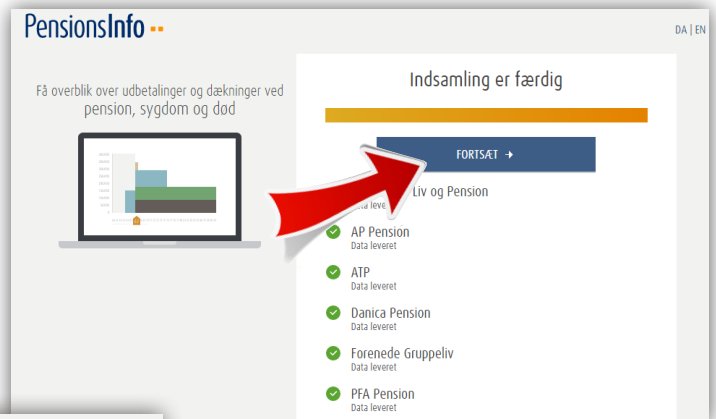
PensionsInfo

DA | EN

Få overblik over udbetalinger og dækninger ved pension, sygdom og død

Indsamling er færdig

FORTSÆT →

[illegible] Liv og Pension
Data leveret

AP Pension
Data leveret

ATP
Data leveret

Danica Pension
Data leveret

Forenede Gruppeliv
Data leveret

PFA Pension
Data leveret